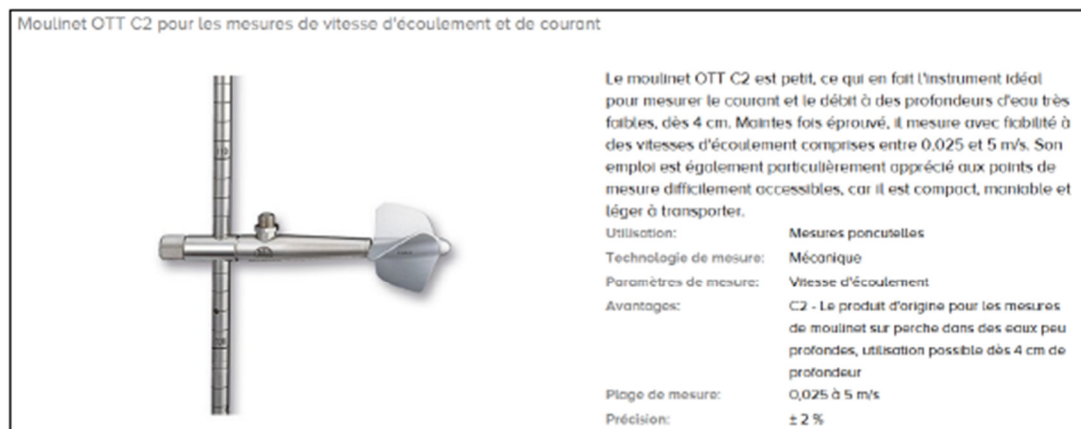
Moulinet OTT C2 pour les mesures de vitesse d'écoulement et de courant

Le moulinet OTT C2 est petit, ce qui en fait l'instrument idéal pour mesurer le courant et le débit à des profondeurs d'eau très faibles, dès 4 cm. Maintes fois éprouvé, il mesure avec fiabilité à des vitesses d'écoulement comprises entre 0,025 et 5 m/s. Son emploi est également particulièrement apprécié aux points de mesure difficilement accessibles, car il est compact, maniable et léger à transporter.

| | |
|---|---|
| Utilisation: | Mesures poncutelles |
| Technologie de mesure: | Mécanique |
| Paramètres de mesure: | Vitesse d'écoulement |
| Avantages: | C2 - Le produit d'origine pour les mesures de moulinet sur perche dans des eaux peu profondes, utilisation possible dès 4 cm de profondeur |
| Plage de mesure: | 0,025 à 5 m/s |
| Précision: | ± 2 % |